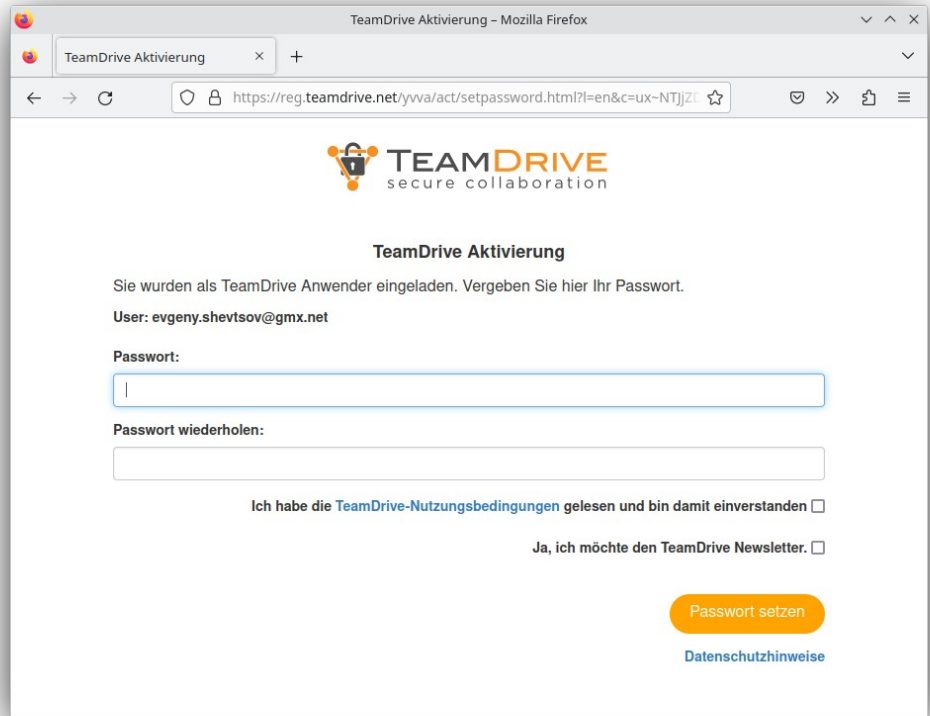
TeamDrive Aktivierung – Mozilla Firefox

TeamDrive Aktivierung

https://reg.teamdrive.net/yvva/act/setpassword.html?l=en&c=ux~NTJjZ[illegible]

TEAMDRIVE
secure collaboration

TeamDrive Aktivierung

Sie wurden als TeamDrive Anwender eingeladen. Vergeben Sie hier Ihr Passwort.

User: evgeny.shevtsov@gmx.net

Passwort:

Passwort wiederholen:

Ich habe die TeamDrive-Nutzungsbedingungen gelesen und bin damit einverstanden

Ja, ich möchte den TeamDrive Newsletter.

Passwort setzen

Datenschutzhinweise